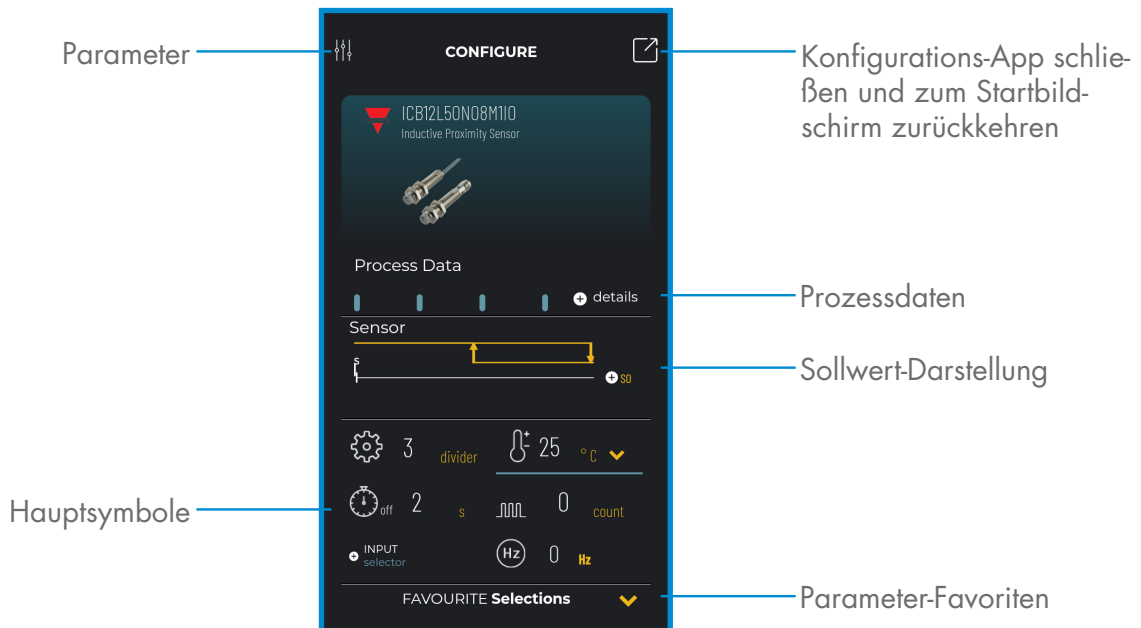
Parameter

CONFIGURE

Konfigurations-App schließen und zum Startbildschirm zurückkehren

ICB12L50N08M1IO
Inductive Proximity Sensor

Process Data

details

Prozessdaten

Sensor

s

SO

Sollwert-Darstellung

3 divider

25 °C

Hauptsymbole

off 2 s

0 count

INPUT selector

Hz 0 Hz

FAVOURITE Selections

Parameter-Favoriten